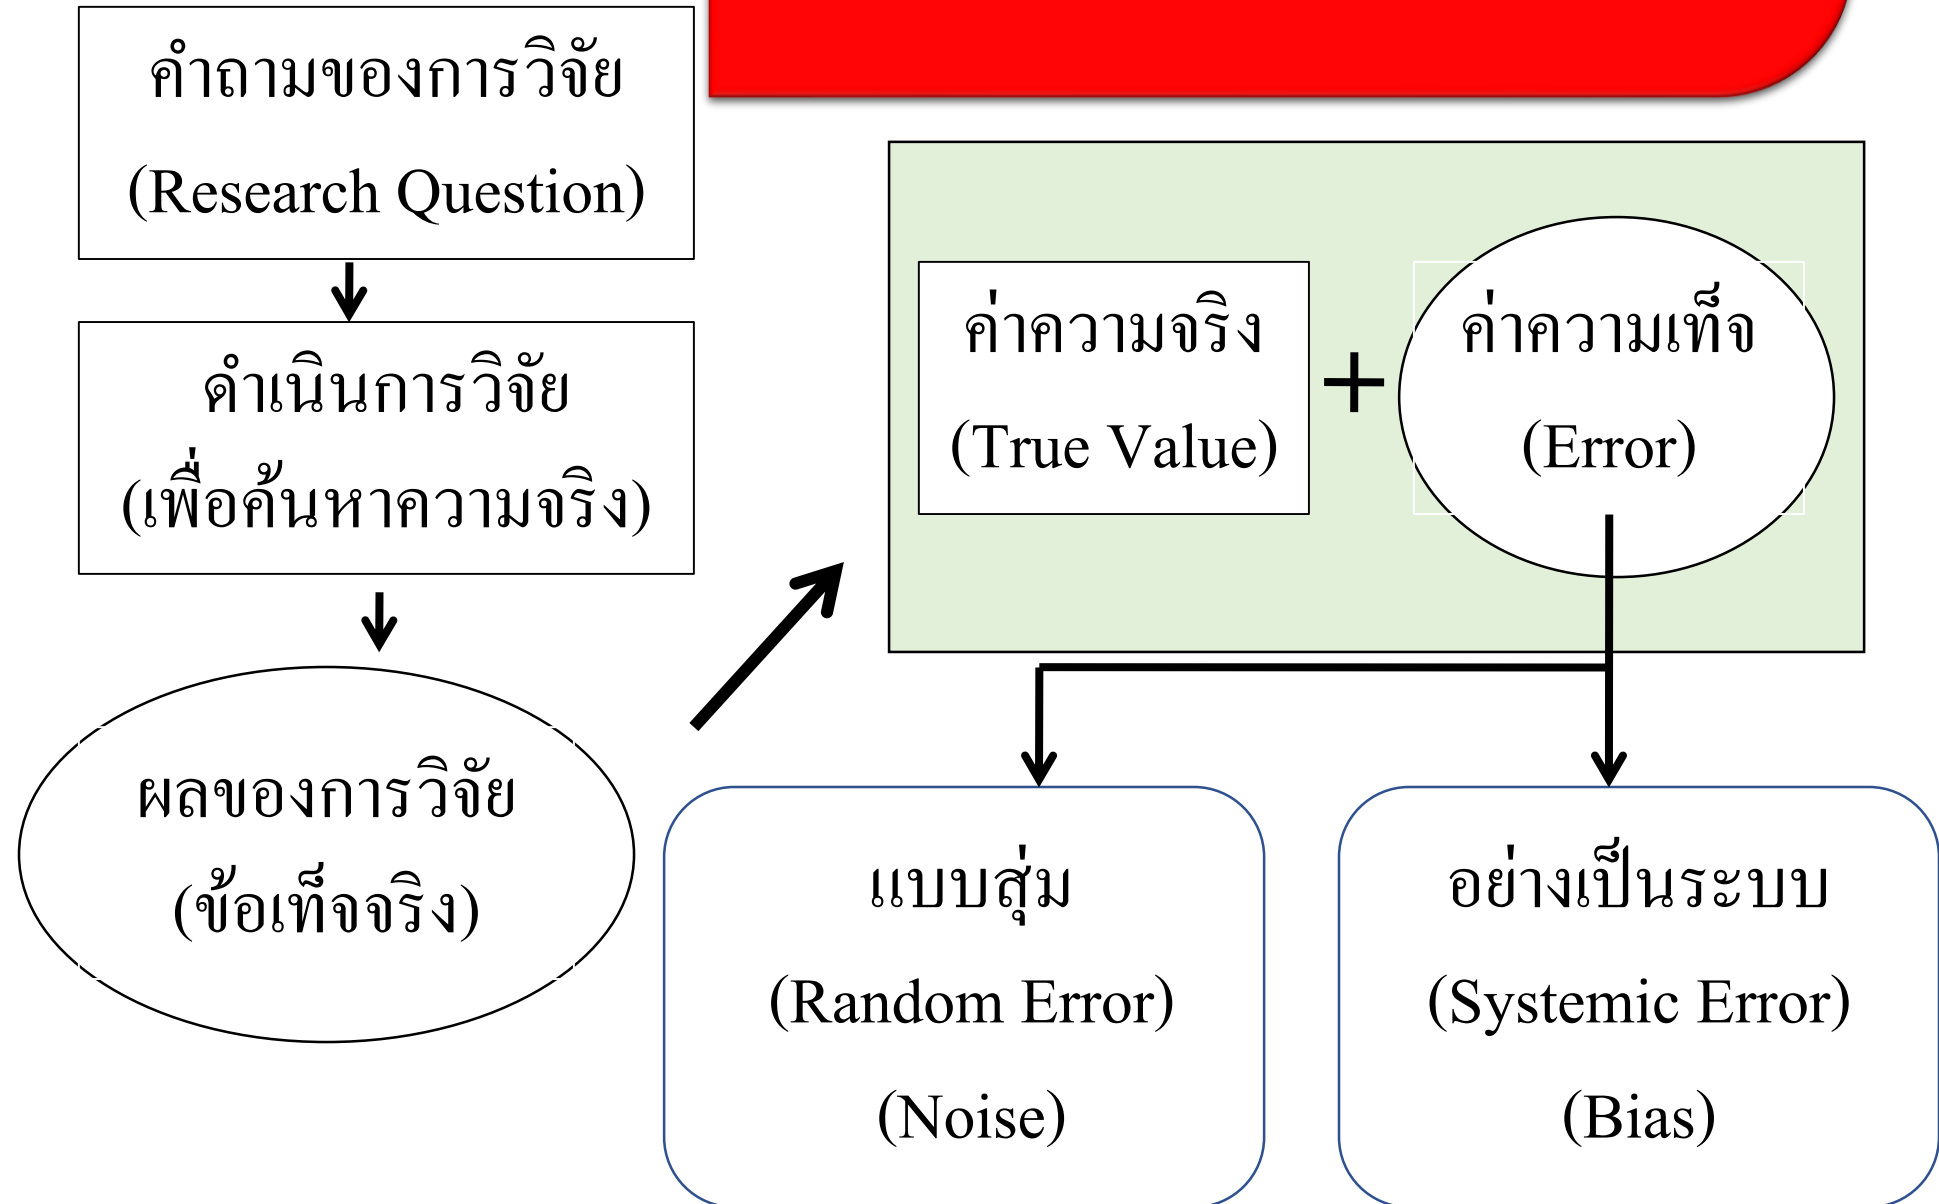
คำถามของการวิจัย
(Research Question)

ดำเนินการวิจัย
(เพื่อค้นหาความจริง)

ผลของการวิจัย
(ข้อเท็จจริง)

ค่าความจริง
(True Value)

+

ค่าความเท็จ
(Error)

แบบสุ่ม
(Random Error)
(Noise)

อย่างเป็นระบบ
(Systemic Error)
(Bias)